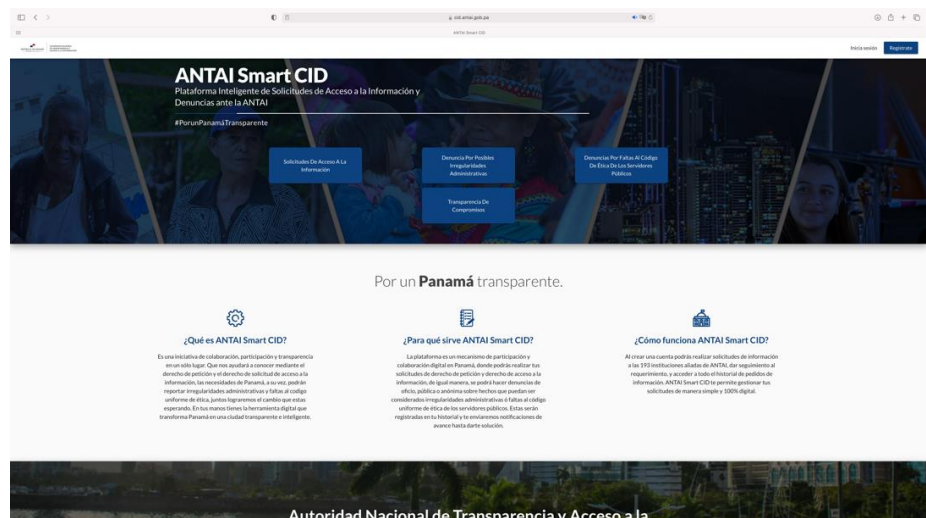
cid.antai.gob.pa

ANTAI Smart CID

Iniciar sesión Registrarse

ANTAI Smart CID

Plataforma Inteligente de Solicitudes de Acceso a la Información y Denuncias ante la ANTAI

#PorunPanamáTransparente

Solicitudes De Acceso A La Información

Denuncia Por Posibles Irregularidades Administrativas

Denuncias Por Faltas Al Código De Ética De Los Servidores Públicos

Transparencia De Compromisos

Por un Panamá transparente.

¿Qué es ANTAI Smart CID?

Es una iniciativa de colaboración, participación y transparencia en un solo lugar. Que nos ayudará a conocer mediante el derecho de petición y el derecho de solicitud de acceso a la información, las necesidades de Panamá, a su vez, podrán reportar irregularidades administrativas y faltas al código uniforme de ética, juntos lograremos el cambio que estas esperando. En tus manos tienes la herramienta digital que transforma Panamá en una ciudad transparente e inteligente.

¿Para qué sirve ANTAI Smart CID?

La plataforma es un mecanismo de participación y colaboración digital en Panamá, donde podrás realizar tus solicitudes de derecho de petición y derecho de acceso a la información, de igual manera, se podrá hacer denuncias de oficio, pública o anónima sobre hechos que puedan ser considerados irregularidades administrativas ó faltas al código uniforme de ética de los servidores públicos. Estas serán registradas en tu historial y te enviaremos notificaciones de avance hasta darte solución.

¿Cómo funciona ANTAI Smart CID?

Al crear una cuenta podrás realizar solicitudes de información a las 193 instituciones aliadas de ANTAI, dar seguimiento al requerimiento, y acceder a todo el historial de pedidos de información. ANTAI Smart CID te permite gestionar tus solicitudes de manera simple y 100% digital.

Autoridad Nacional de Transparencia y Acceso a la